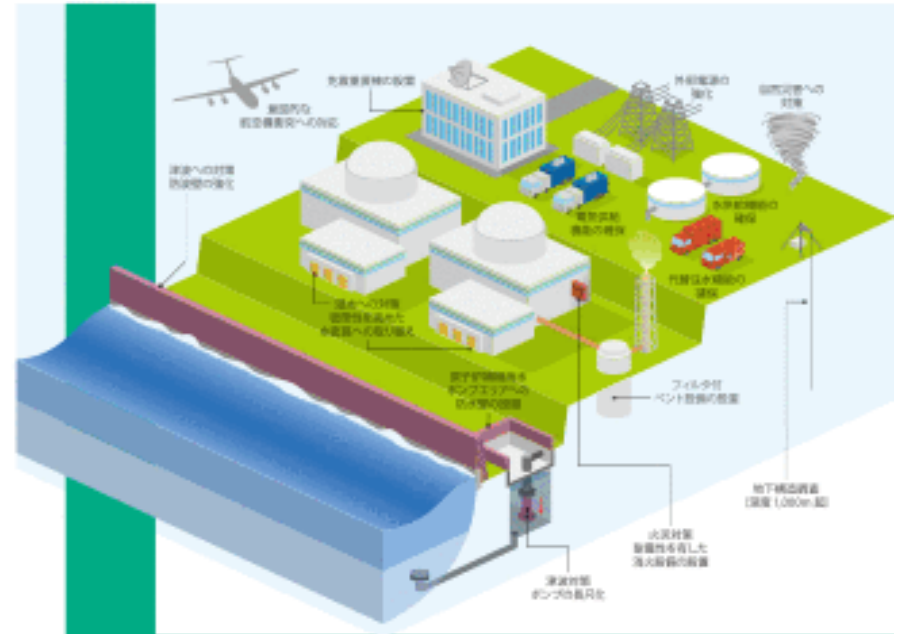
故意的な航空機衝突への対応

免震重要棟の設置

外部電源の強化

自然災害への対策

津波への対策
防波壁の強化

電源供給機能の確保

水源補給の確保

代替注水機能の確保

溢水への対策
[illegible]

原子炉補機冷却水ポンプエリアへの防水壁の設置

フィルタ付ベント設備の設置

地下構造調査
(深度1,000m級)

火災対策
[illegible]
消火設備の設置

津波対策
ポンプの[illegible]